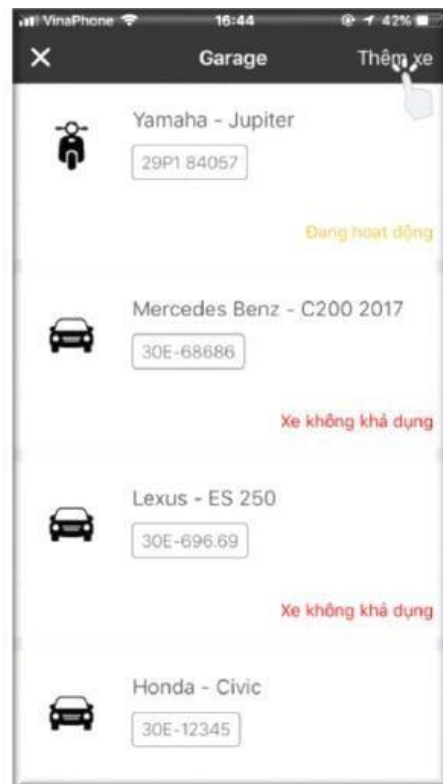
VinaPhone 16:44 42%

×

Garage

Thêm xe

Yamaha - Jupiter

29P1 84057

Đang hoạt động

Mercedes Benz - C200 2017

30E-68686

Xe không khả dụng

Lexus - ES 250

30E-696.69

Xe không khả dụng

Honda - Civic

30E-12345